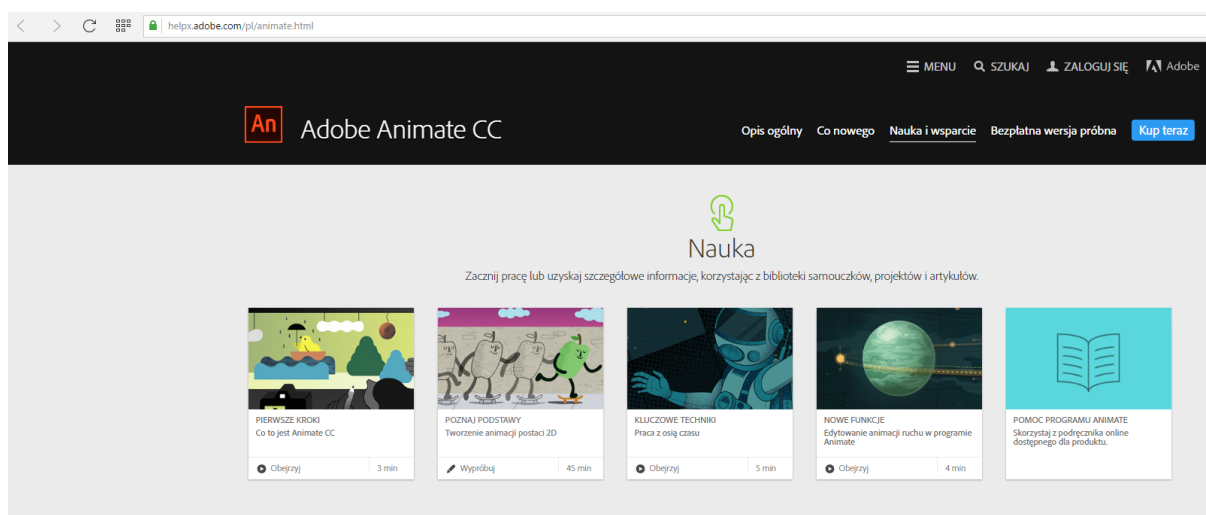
helpx.adobe.com/pl/animate.html

MENU SZUKAJ ZALOGUJ SIĘ Adobe

An Adobe Animate CC

Opis ogólny Co nowego Nauka i wsparcie Bezpłatna wersja próbna Kup teraz

Nauka

Zacznij pracę lub uzyskaj szczegółowe informacje, korzystając z biblioteki samouczków, projektów i artykułów.

PIERWSZE KROKI
Co to jest Animate CC
Obejrzyj 3 min

POZNAJ PODSTAWY
Tworzenie animacji postaci 2D
Wypróbuj 45 min

KLUCZOWE TECHNIKI
Praca z osią czasu
Obejrzyj 5 min

NOWE FUNKCJE
Edytowanie animacji ruchu w programie Animate
Obejrzyj 4 min

POMOC PROGRAMU ANIMATE
Skorzystaj z podręcznika online dostępnego dla produktu.